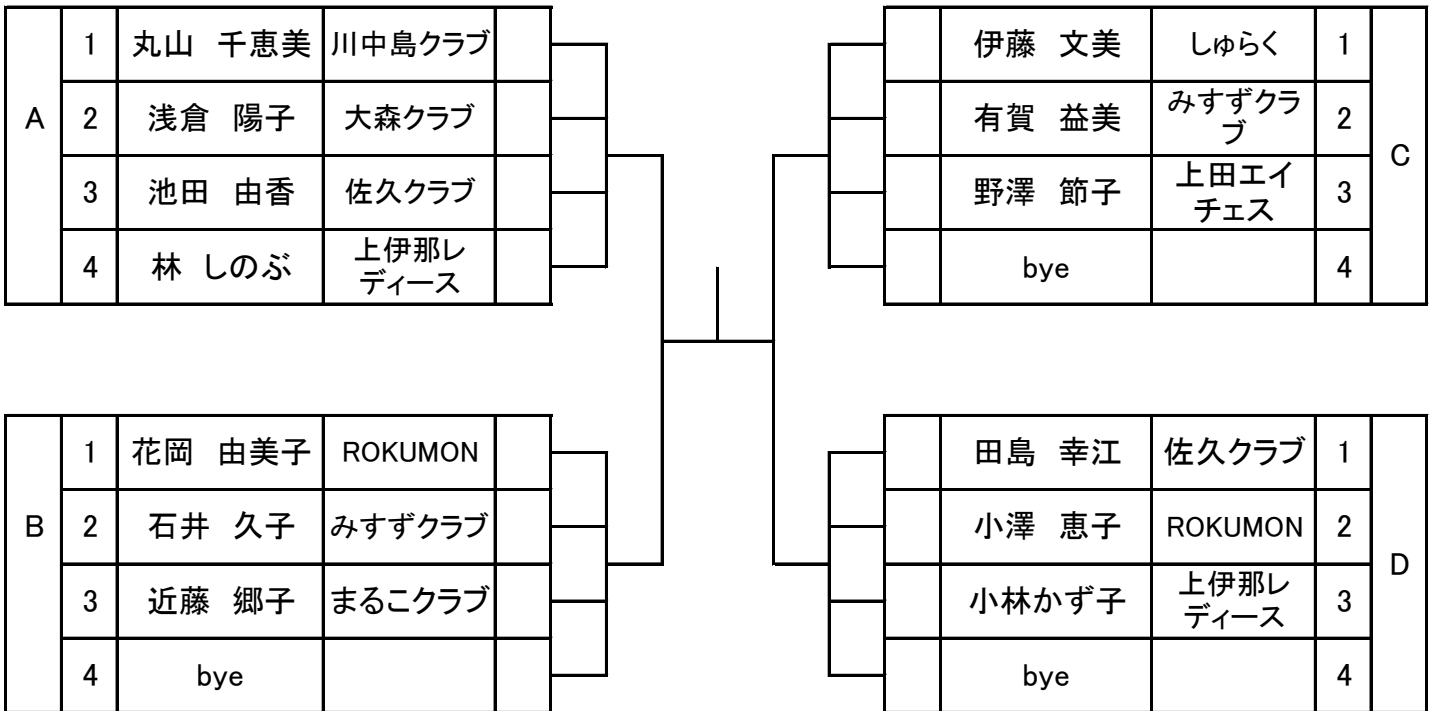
| A | 1 | 丸山　千恵美 | 川中島クラブ | |
|---|---|---|---|---|
| | 2 | 浅倉　陽子 | 大森クラブ | |
| | 3 | 池田　由香 | 佐久クラブ | |
| | 4 | 林 しのぶ | 上伊那レディース | |

| | 伊藤　文美 | しゅらく | 1 | C |
|---|---|---|---|---|
| | 有賀　益美 | みすずクラブ | 2 | |
| | 野澤　節子 | 上田エイチェス | 3 | |
| | bye | | 4 | |

| B | 1 | 花岡　由美子 | ROKUMON | |
|---|---|---|---|---|
| | 2 | 石井　久子 | みすずクラブ | |
| | 3 | 近藤　郷子 | まるこクラブ | |
| | 4 | bye | | |

| | 田島　幸江 | 佐久クラブ | 1 | D |
|---|---|---|---|---|
| | 小澤　恵子 | ROKUMON | 2 | |
| | 小林かず子 | 上伊那レディース | 3 | |
| | bye | | 4 | |